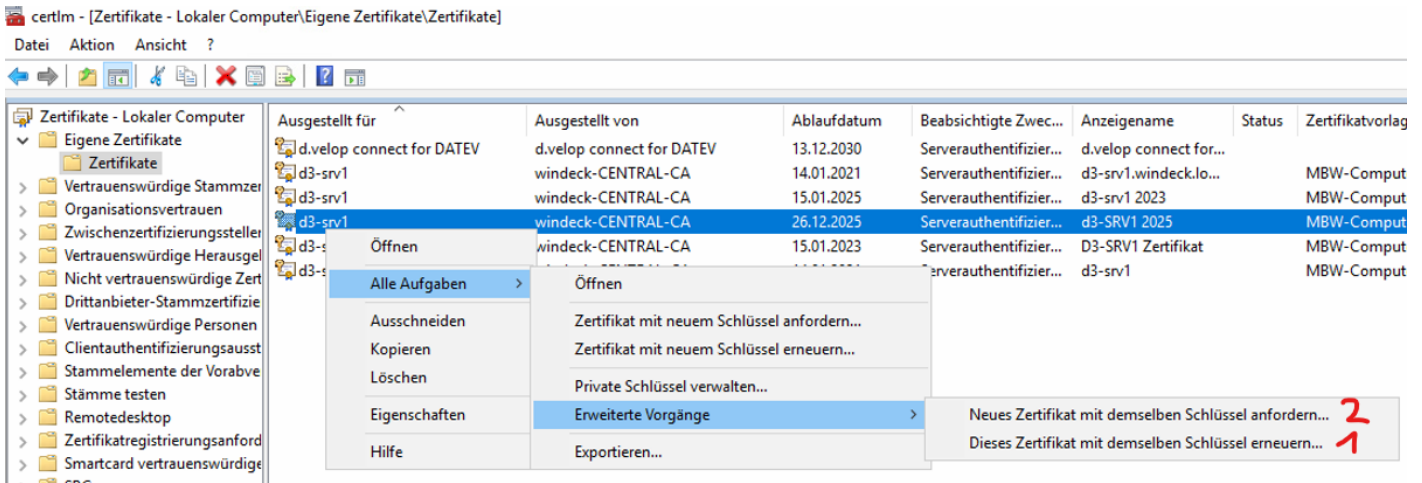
certlm - [Zertifikate - Lokaler Computer\Eigene Zertifikate\Zertifikate]

Datei Aktion Ansicht ?

Zertifikate - Lokaler Computer
Eigene Zertifikate
Zertifikate
Vertrauenswürdige Stammzer
Organisationsvertrauen
Zwischenzertifizierungsstelle
Vertrauenswürdige Herausgel
Nicht vertrauenswürdige Zert
Drittanbieter-Stammzertifizie
Vertrauenswürdige Personen
Clientauthentifizierungsausst
Stammelemente der Vorabve
Stämme testen
Remotedesktop
Zertifikatregistrierungsanford
Smartcard vertrauenswürdige
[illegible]

| Ausgestellt für | Ausgestellt von | Ablaufdatum | Beabsichtigte Zwec... | Anzeigename | Status | Zertifikatvorlag |
|---|---|---|---|---|---|---|
| d.velop connect for DATEV | d.velop connect for DATEV | 13.12.2030 | Serverauthentifizier... | d.velop connect for... | | |
| d3-srv1 | windeck-CENTRAL-CA | 14.01.2021 | Serverauthentifizier... | d3-srv1.windeck.lo... | | MBW-Comput |
| d3-srv1 | windeck-CENTRAL-CA | 15.01.2025 | Serverauthentifizier... | d3-srv1 2023 | | MBW-Comput |
| d3-srv1 | windeck-CENTRAL-CA | 26.12.2025 | Serverauthentifizier... | d3-SRV1 2025 | | MBW-Comput |
| d3-s | windeck-CENTRAL-CA | 15.01.2023 | Serverauthentifizier... | D3-SRV1 Zertifikat | | MBW-Comput |
| d3-s | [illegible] | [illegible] | erverauthentifizier... | d3-srv1 | | MBW-Comput |

Öffnen
Alle Aufgaben
Ausschneiden
Kopieren
Löschen
Eigenschaften
Hilfe

Öffnen
Zertifikat mit neuem Schlüssel anfordern...
Zertifikat mit neuem Schlüssel erneuern...
Private Schlüssel verwalten...
Erweiterte Vorgänge
Exportieren...

Neues Zertifikat mit demselben Schlüssel anfordern... 2
Dieses Zertifikat mit demselben Schlüssel erneuern... 1